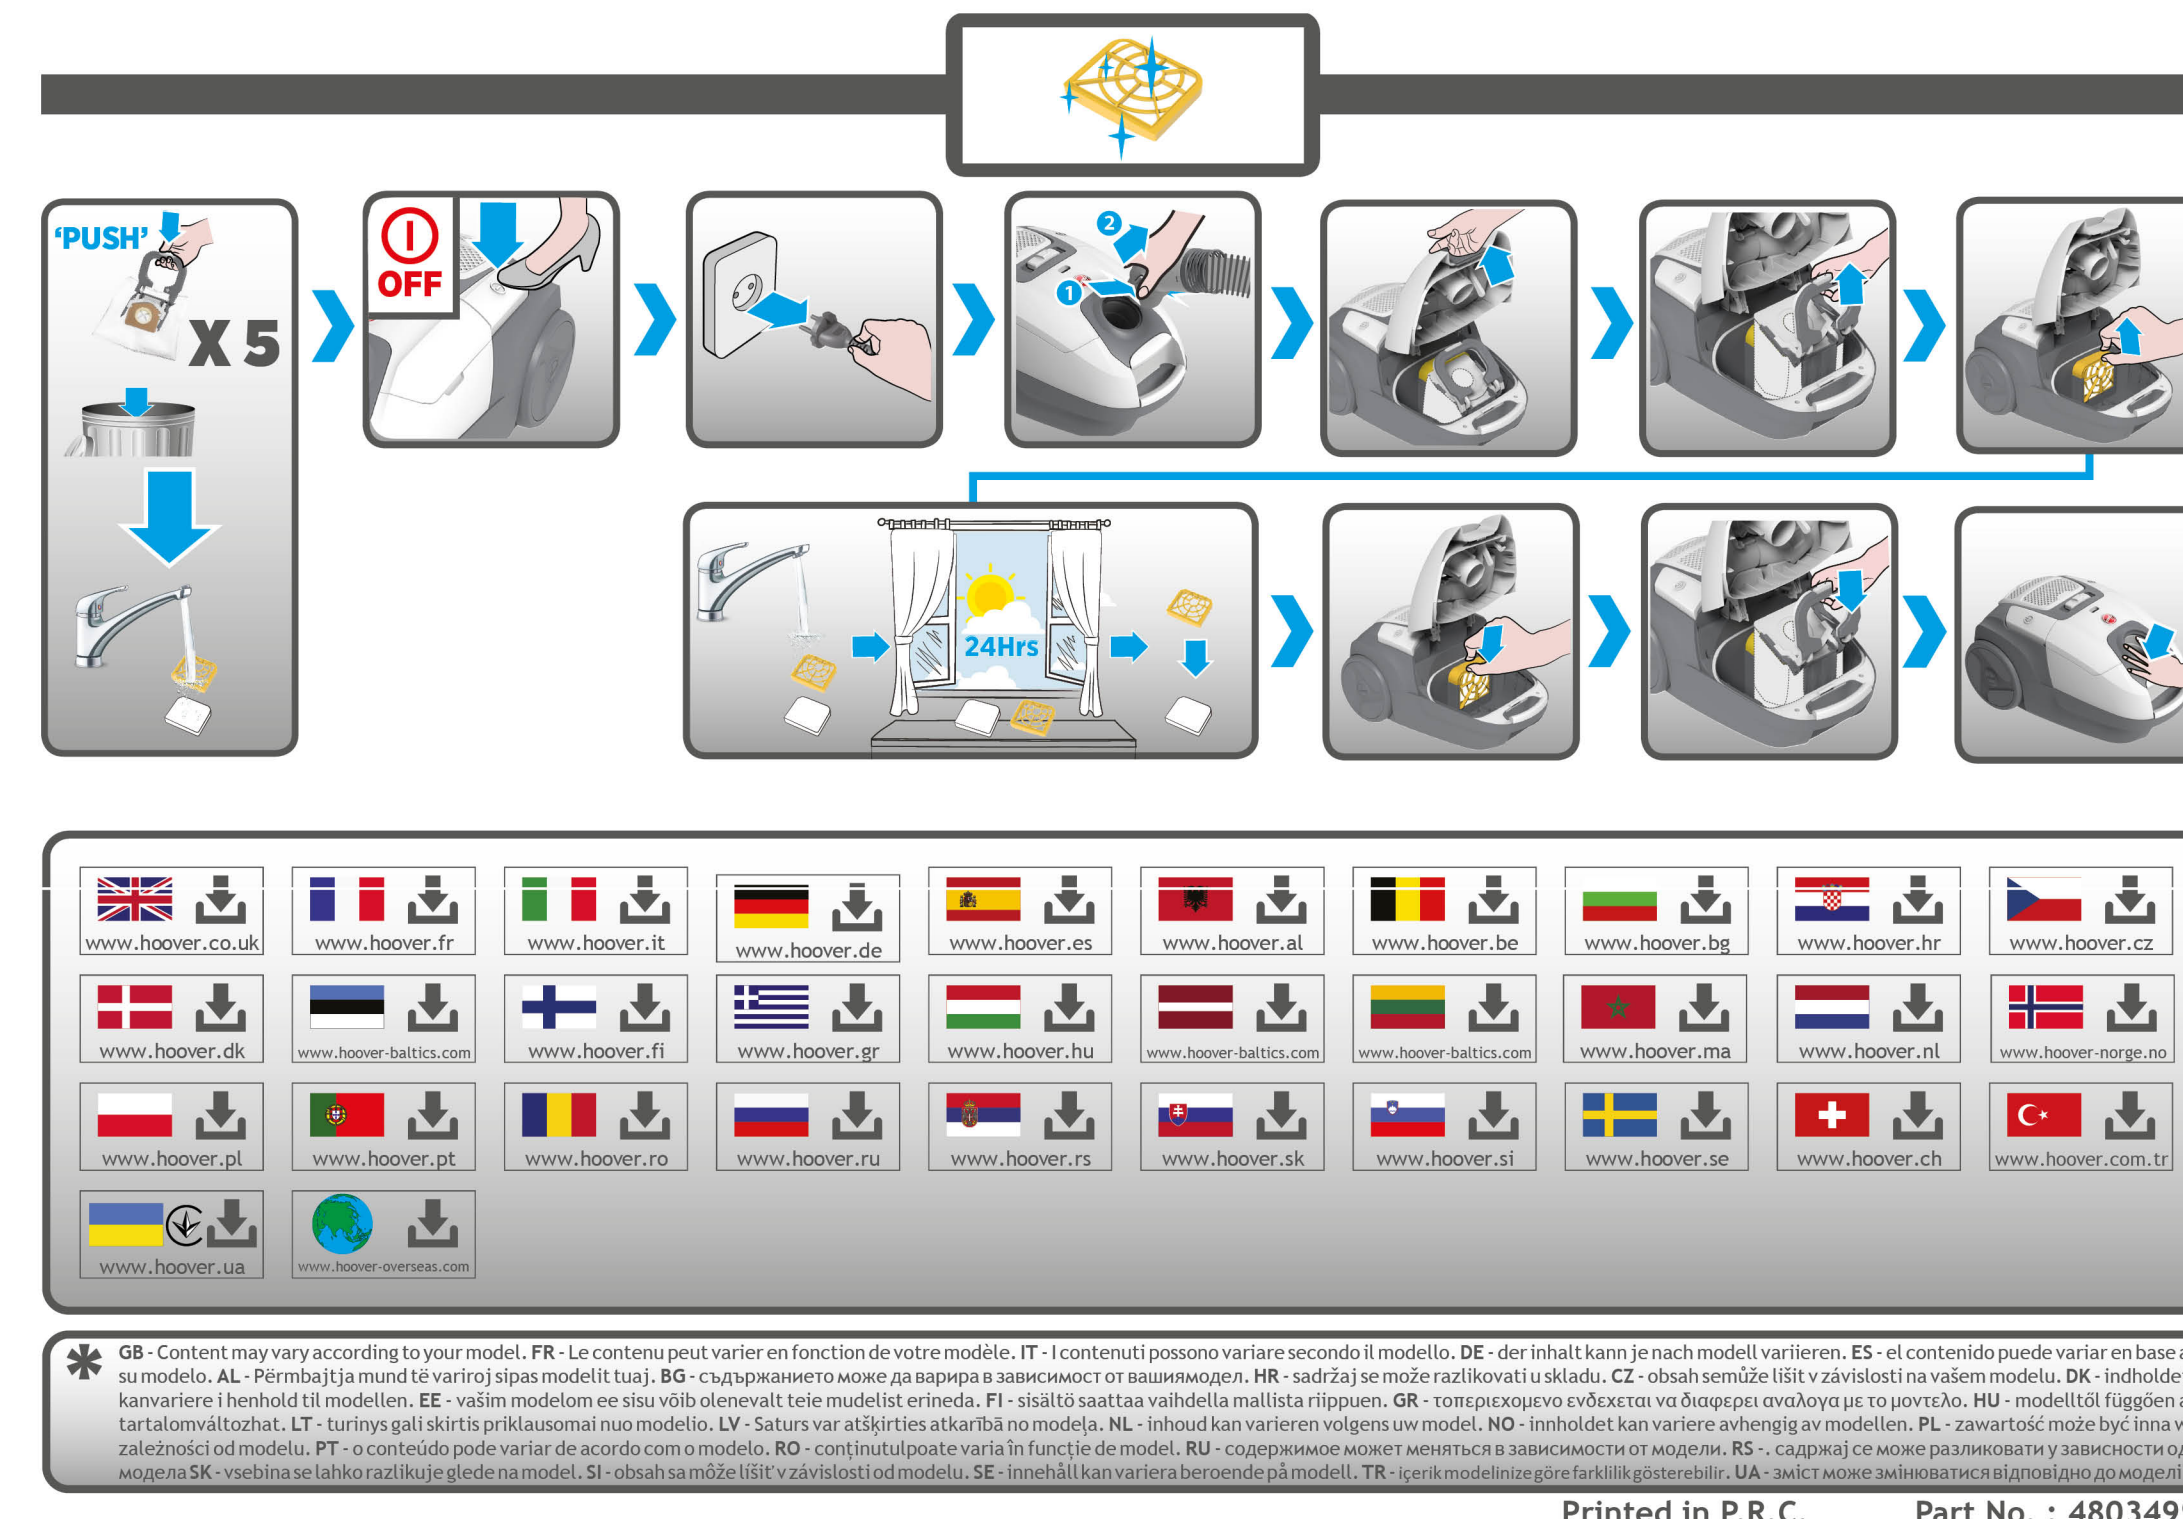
'PUSH'

X 5

OFF

24Hrs

www.hoover.co.uk
www.hoover.fr
www.hoover.it
www.hoover.de
www.hoover.es
www.hoover.al
www.hoover.be
www.hoover.bg
www.hoover.hr
www.hoover.cz
www.hoover.dk
www.hoover-baltics.com
www.hoover.fi
www.hoover.gr
www.hoover.hu
www.hoover-baltics.com
www.hoover-baltics.com
www.hoover.ma
www.hoover.nl
www.hoover-norge.no
www.hoover.pl
www.hoover.pt
www.hoover.ro
www.hoover.ru
www.hoover.rs
www.hoover.sk
www.hoover.si
www.hoover.se
www.hoover.ch
www.hoover.com.tr
www.hoover.ua
www.hoover-overseas.com

GB - Content may vary according to your model. FR - Le contenu peut varier en fonction de votre modèle. IT - I contenuti possono variare secondo il modello. DE - der inhalt kann je nach modell variieren. ES - el contenido puede variar en base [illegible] su modelo. AL - Përmbajtja mund të variroj sipas modelit tuaj. BG - съдържанието може да варира в зависимост от вашия модел. HR - sadržaj se može razlikovati u skladu. CZ - obsah semůže lišit v závislosti na vašem modelu. DK - indholde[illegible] kan variere i henhold til modellen. EE - vašim modelom ee sisu võib olenevalt teie mudelist erineda. FI - sisältö saattaa vaihdella mallista riippuen. GR - τοπεριεχομενο ενδεχεται να διαφερει αναλογα με το μοντελο. HU - modelltől függően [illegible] tartalomváltozhat. LT - turinys gali skirtis priklausomai nuo modelio. LV - Saturs var atšķirties atkarībā no modeļa. NL - inhoud kan varieren volgens uw model. NO - innholdet kan variere avhengig av modellen. PL - zawartość może być inna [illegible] zależności od modelu. PT - o conteúdo pode variar de acordo com o modelo. RO - conținutulpoate varia în funcție de model. RU - содержимое может меняться в зависимости от модели. RS -. садржај се може разликовати у зависности о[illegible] модела SK - vsebina se lahko razlikuje glede na model. SI - obsah sa môže líšiť v závislosti od modelu. SE - innehåll kan variera beroende på modell. TR - içerik modelinize göre farklilik gösterebilir. UA - зміст може змінюватися відповідно до моделі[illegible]

Printed in P.R.C.   Part No. : 480349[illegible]